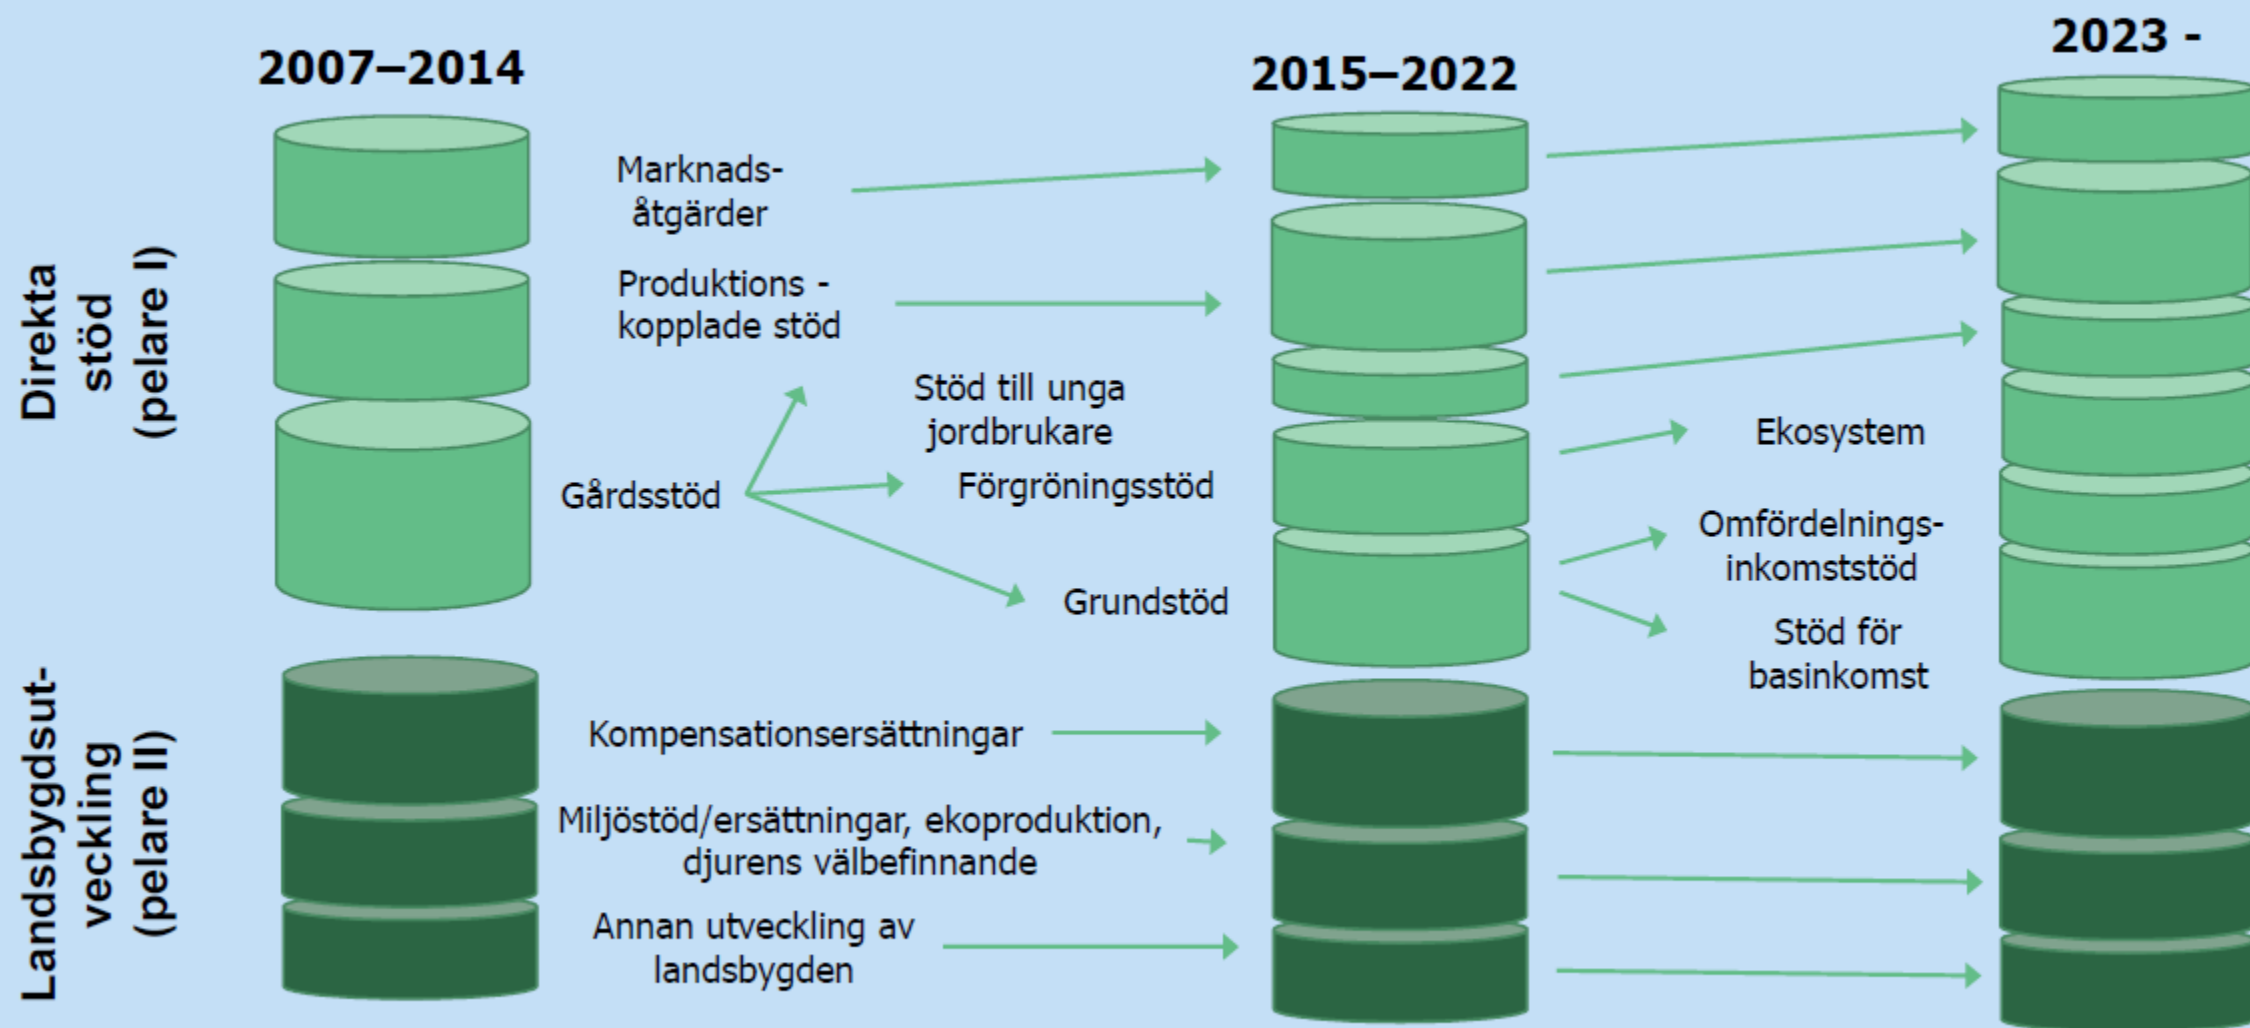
2007–2014

2015–2022

2023 -

Direkta stöd (pelare I)

Marknads-åtgärder

Produktions - kopplade stöd

Stöd till unga jordbrukare

Gårdsstöd

Förgröningsstöd

Grundstöd

Ekosystem

Omfördelnings-inkomststöd

Stöd för basinkomst

Landsbygdsut-veckling (pelare II)

Kompensationsersättningar

Miljöstöd/ersättningar, ekoproduktion, djurens välbefinnande

Annan utveckling av landsbygden